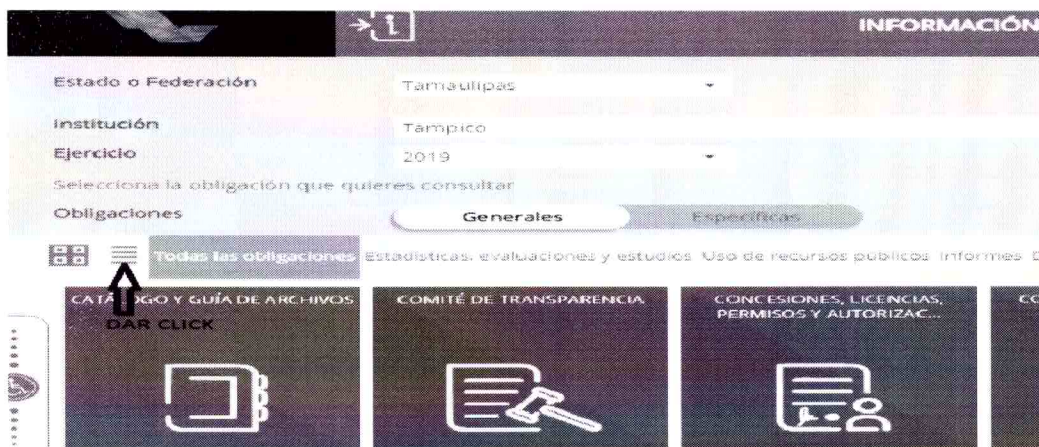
INFORMACIÓN

Estado o Federación	Tamaulipas

Institución	Tampico

Ejercicio	2019

Selecciona la obligación que quieres consultar

Obligaciones	Generales	Específicas

Todas las obligaciones	Estadísticas, evaluaciones y estudios	Uso de recursos públicos	Informes

CATÁLOGO Y GUÍA DE ARCHIVOS

DAR CLICK

COMITÉ DE TRANSPARENCIA

CONCESIONES, LICENCIAS, PERMISOS Y AUTORIZAC...

CO